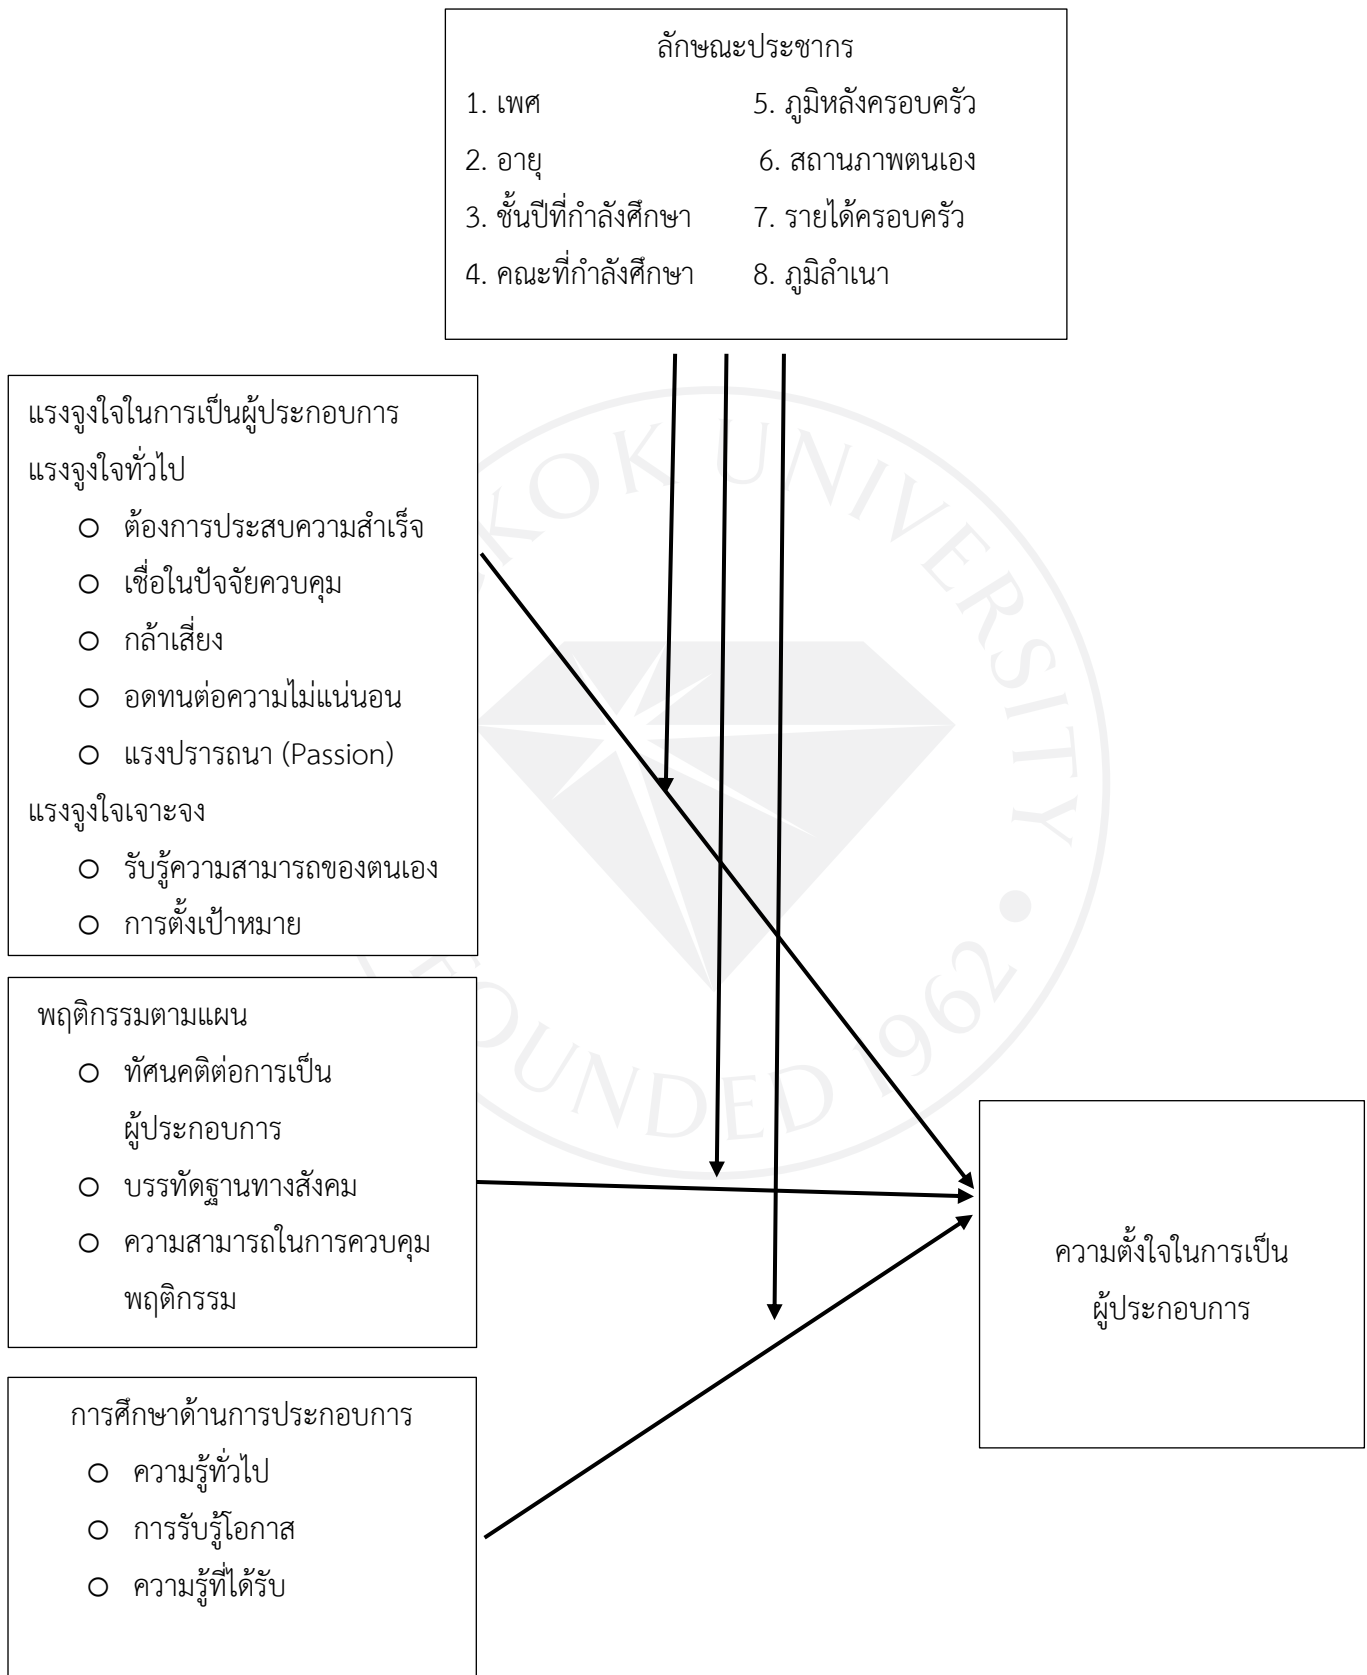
ลักษณะประชากร

1. เพศ
2. อายุ
3. ชั้นปีที่กำลังศึกษา
4. คณะที่กำลังศึกษา
5. ภูมิหลังครอบครัว
6. สถานภาพตนเอง
7. รายได้ครอบครัว
8. ภูมิลำเนา

แรงจูงใจในการเป็นผู้ประกอบการ
แรงจูงใจทั่วไป
○ ต้องการประสบความสำเร็จ
○ เชื่อในปัจจัยควบคุม
○ กล้าเสี่ยง
○ อดทนต่อความไม่แน่นอน
○ แรงปรารถนา (Passion)
แรงจูงใจเจาะจง
○ รับรู้ความสามารถของตนเอง
○ การตั้งเป้าหมาย

พฤติกรรมตามแผน
○ ทัศนคติต่อการเป็นผู้ประกอบการ
○ บรรทัดฐานทางสังคม
○ ความสามารถในการควบคุมพฤติกรรม

การศึกษาด้านการประกอบการ
○ ความรู้ทั่วไป
○ การรับรู้โอกาส
○ ความรู้ที่ได้รับ

ความตั้งใจในการเป็นผู้ประกอบการ

KOK UNIVERSITY
FOUNDED 1962